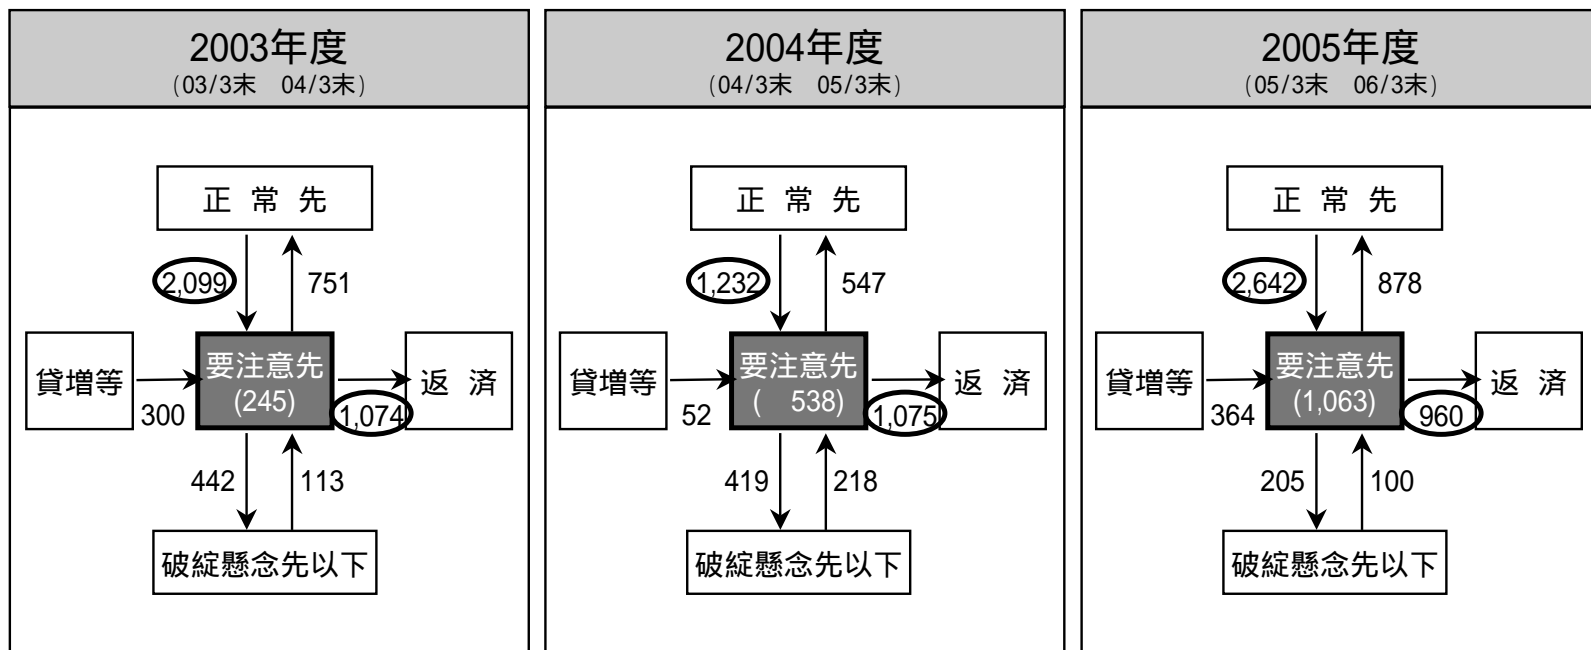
2003年度
(03/3末 04/3末)

正 常 先
2,099
751
貸増等
300
要注意先
(245)
1,074
返 済
442
113
破綻懸念先以下

2004年度
(04/3末 05/3末)

正 常 先
1,232
547
貸増等
52
要注意先
( 538)
1,075
返 済
419
218
破綻懸念先以下

2005年度
(05/3末 06/3末)

正 常 先
2,642
878
貸増等
364
要注意先
(1,063)
960
返 済
205
100
破綻懸念先以下